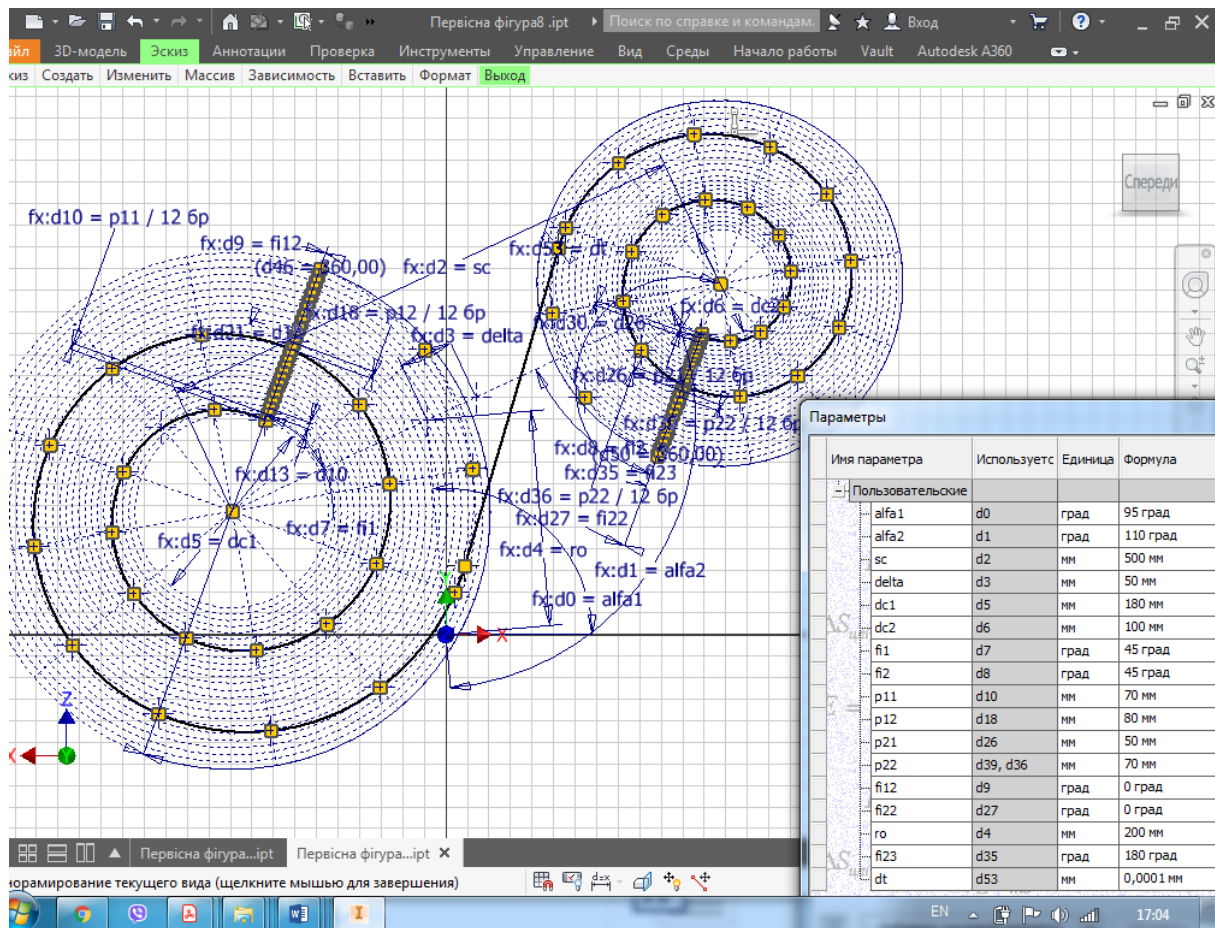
Первісна фігура8 .ipt Поиск по справке и командам. Вход

айл 3D-модель Эскиз Аннотации Проверка Инструменты Управление Вид Среды Начало работы Vault Autodesk A360

скиз Создать Изменить Массив Зависимость Вставить Формат Выход

Спереди

fx:d10 = p11 / 12 бр
fx:d9 = fi12
(d46 = 360,00)
fx:d2 = sc
fx:d53 = dt
fx:d18 = p12 / 12 бр
fx:d21 = d39
fx:d3 = delta
fx:d30 = d26
fx:d6 = dc2
fx:d26 = p21 / 12 бр
fx:d39 = p22 / 12 бр
fx:d8 = fi2
(d50 = 360,00)
fx:d35 = fi23
fx:d13 = d10
fx:d36 = p22 / 12 бр
fx:d27 = fi22
fx:d7 = fi1
fx:d5 = dc1
fx:d4 = ro
fx:d1 = alfa2
fx:d0 = alfa1

Параметры

| Имя параметра | Использует | Единица | Формула |
|---|---|---|---|
| Пользовательские | | | |
| alfa1 | d0 | град | 95 град |
| alfa2 | d1 | град | 110 град |
| sc | d2 | мм | 500 мм |
| delta | d3 | мм | 50 мм |
| dc1 | d5 | мм | 180 мм |
| dc2 | d6 | мм | 100 мм |
| fi1 | d7 | град | 45 град |
| fi2 | d8 | град | 45 град |
| p11 | d10 | мм | 70 мм |
| p12 | d18 | мм | 80 мм |
| p21 | d26 | мм | 50 мм |
| p22 | d39, d36 | мм | 70 мм |
| fi12 | d9 | град | 0 град |
| fi22 | d27 | град | 0 град |
| ro | d4 | мм | 200 мм |
| fi23 | d35 | град | 180 град |
| dt | d53 | мм | 0,0001 мм |

Первісна фігура...ipt Первісна фігура...ipt

норамирование текущего вида (щелкните мышью для завершения)

EN 17:04